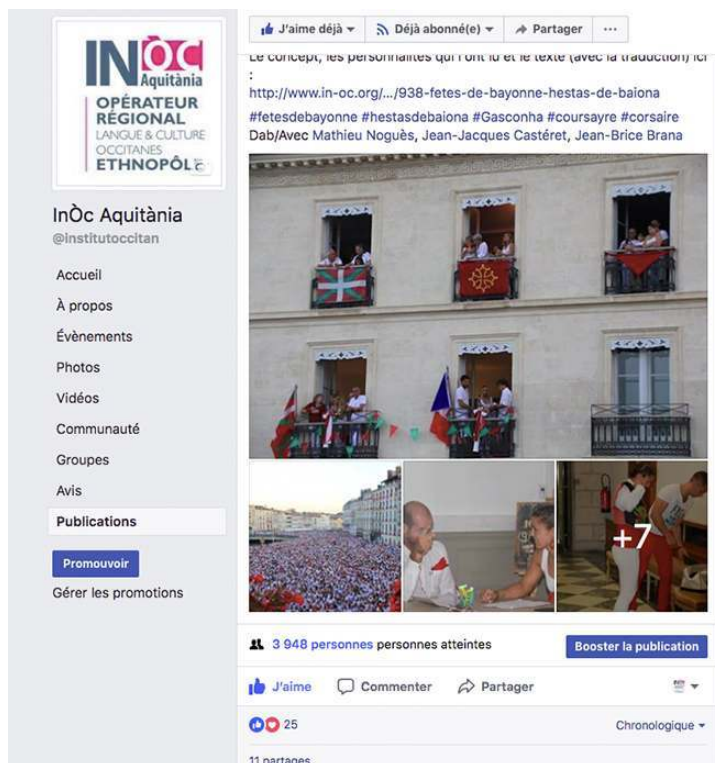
INÒC Aquitània
OPÉRATEUR RÉGIONAL
LANGUE & CULTURE OCCITANES
ETHNOPÔLE

InÒc Aquitània
@institutoccitan

Accueil
À propos
Évènements
Photos
Vidéos
Communauté
Groupes
Avis
Publications

Promouvoir
Gérer les promotions

J'aime déjà ▾ Déjà abonné(e) ▾ Partager ···

Le concept, les personnalités qui l'ont lu et le texte (avec la traduction) ici :
http://www.in-oc.org/.../938-fetes-de-bayonne-hestas-de-baiona
#fetesdebayonne #hestasdebaiona #Gasconha #coursayre #corsaire
Dab/Avec Mathieu Noguès, Jean-Jacques Castéret, Jean-Brice Brana

+7

3 948 personnes personnes atteintes
Booster la publication

J'aime Commenter Partager

25
Chronologique ▾

11 partages